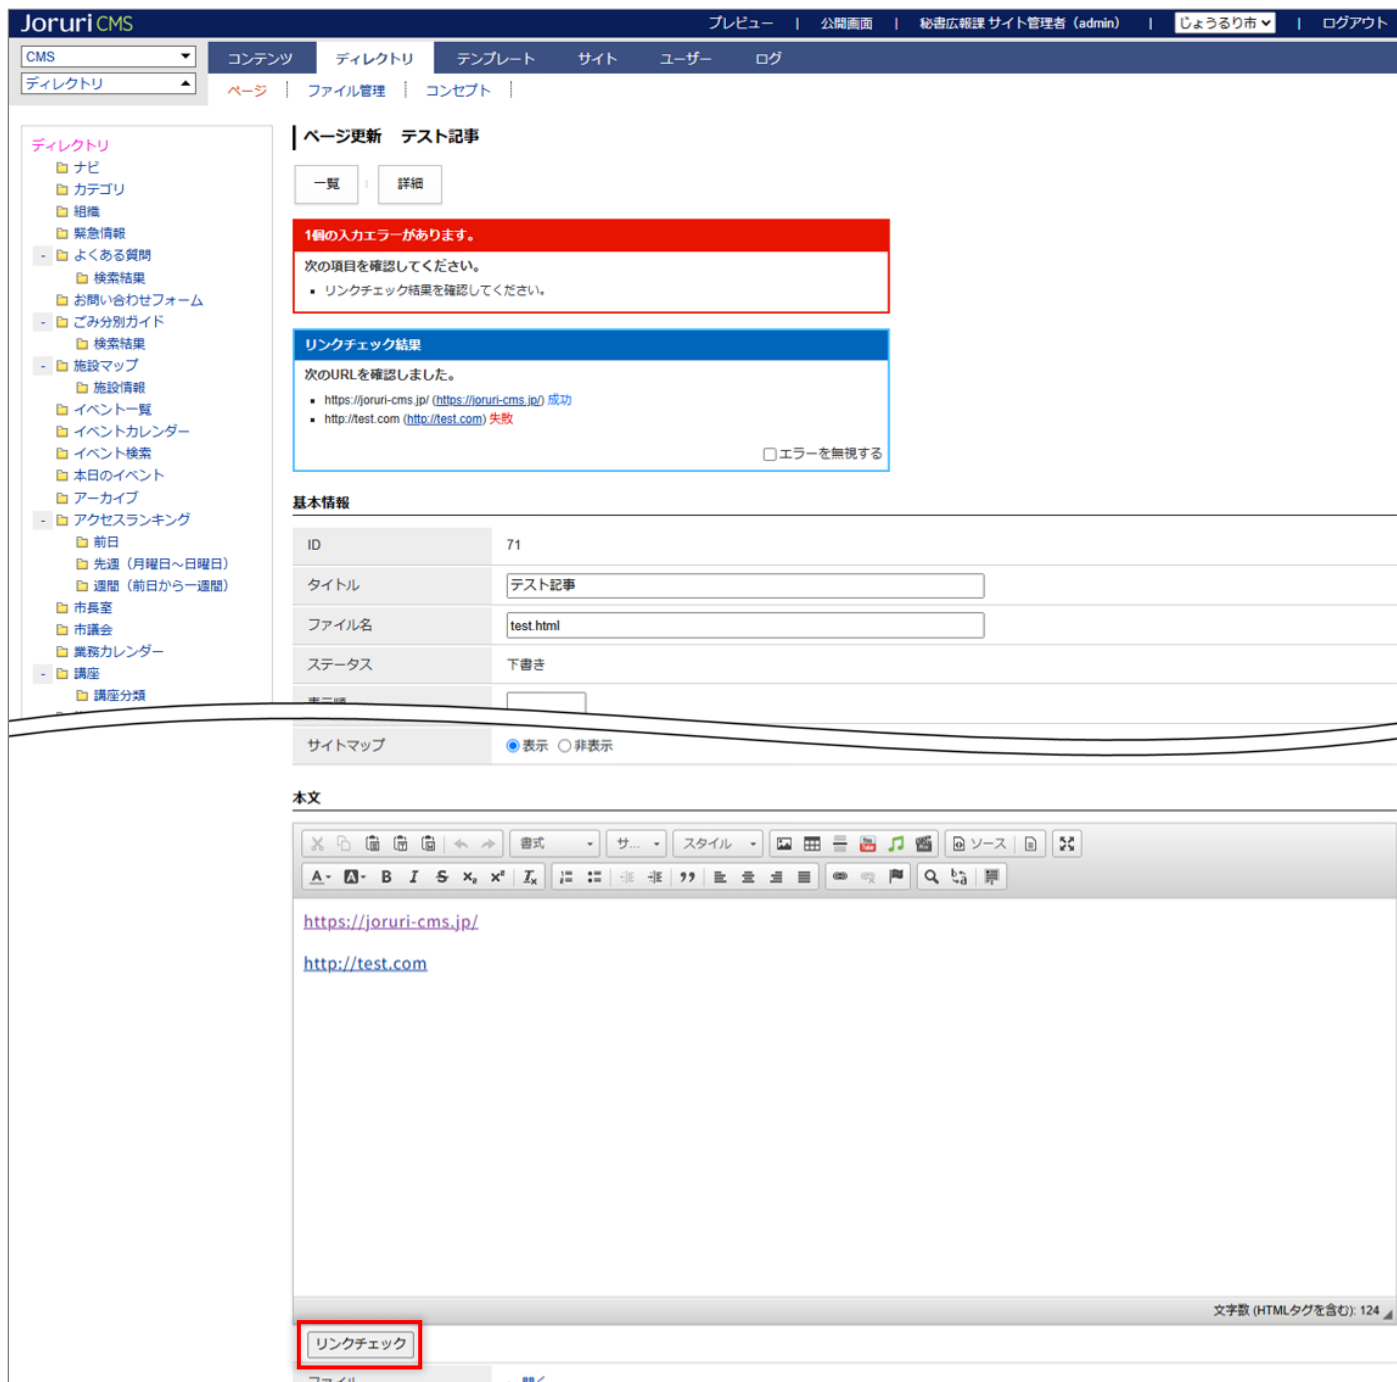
Joruri CMS

プレビュー | 公開画面 | 秘書広報課 サイト管理者（admin） | じょうるり市 | ログアウト

CMS
ディレクトリ

コンテンツ　ディレクトリ　テンプレート　サイト　ユーザー　ログ

ページ | ファイル管理 | コンセプト |

ディレクトリ
ナビ
カテゴリ
組織
緊急情報
よくある質問
検索結果
お問い合わせフォーム
ごみ分別ガイド
検索結果
施設マップ
施設情報
イベント一覧
イベントカレンダー
イベント検索
本日のイベント
アーカイブ
アクセスランキング
前日
先週（月曜日～日曜日）
週間（前日から一週間）
市長室
市議会
業務カレンダー
講座
講座分類

ページ更新　テスト記事

一覧　詳細

1個の入力エラーがあります。
次の項目を確認してください。
• リンクチェック結果を確認してください。

リンクチェック結果
次のURLを確認しました。
• https://joruri-cms.jp/ (https://joruri-cms.jp/) 成功
• http://test.com (http://test.com) 失敗
エラーを無視する

基本情報

| ID | 71 |
|---|---|
| タイトル | テスト記事 |
| ファイル名 | test.html |
| ステータス | 下書き |
| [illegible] | |
| サイトマップ | 表示　非表示 |

本文

書式　サ...　スタイル　ソース

https://joruri-cms.jp/

http://test.com

文字数 (HTMLタグを含む): 124

リンクチェック